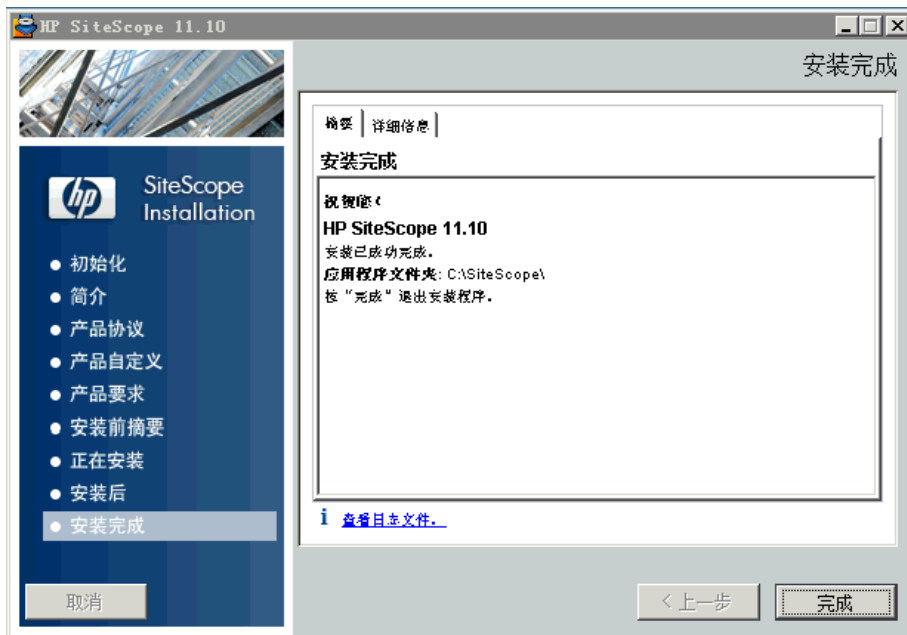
HP SiteScope 11.10

安装完成

hp SiteScope Installation

● 初始化
● 简介
● 产品协议
● 产品自定义
● 产品要求
● 安装前摘要
● 正在安装
● 安装后
● 安装完成

摘要 | 详细信息

安装完成

祝贺您！

HP SiteScope 11.10

安装已成功完成。

应用程序文件夹: C:\SiteScope\

按“完成”退出安装程序。

查看日志文件。

取消

< 上一步

完成